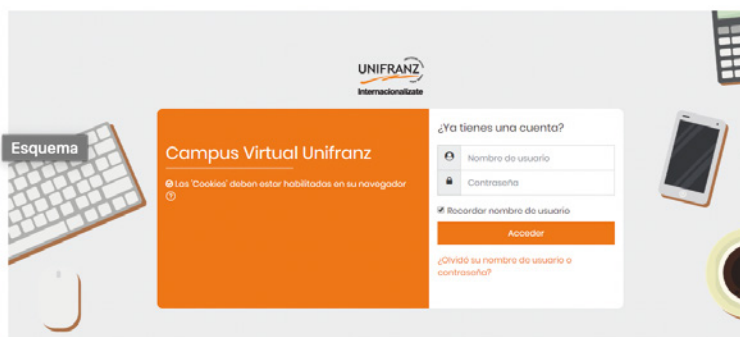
UNIFRANZ
Internacionalízate

Esquema

Campus Virtual Unifranz

Las 'Cookies' deben estar habilitadas en su navegador

¿Ya tienes una cuenta?

Nombre de usuario

Contraseña

Recordar nombre de usuario

Acceder

¿Olvidó su nombre de usuario o contraseña?